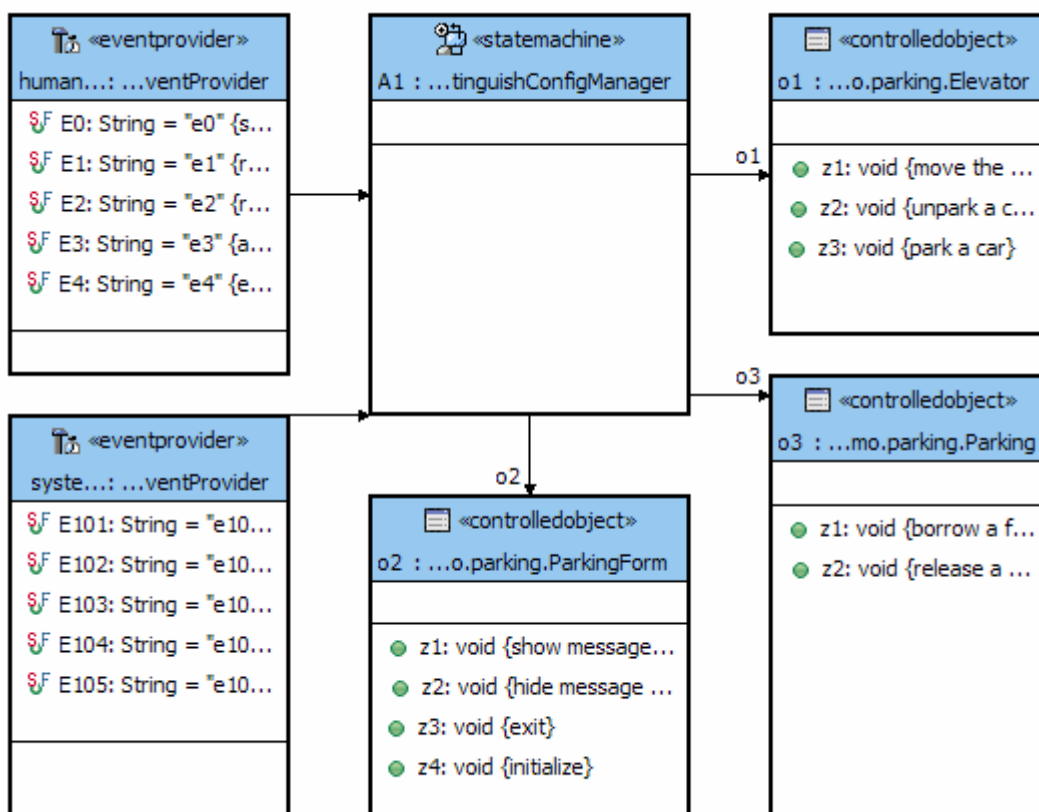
«eventprovider»
human...: ...ventProvider
E0: String = "e0" {s...
E1: String = "e1" {r...
E2: String = "e2" {r...
E3: String = "e3" {a...
E4: String = "e4" {e...

«statemachine»
A1 : ...tinguishConfigManager

«controlledobject»
o1 : ...o.parking.Elevator
z1: void {move the ...
z2: void {unpark a c...
z3: void {park a car}

o1

o3

«controlledobject»
o3 : ...mo.parking.Parking
z1: void {borrow a f...
z2: void {release a ...

«eventprovider»
syste...: ...ventProvider
E101: String = "e10...
E102: String = "e10...
E103: String = "e10...
E104: String = "e10...
E105: String = "e10...

o2

«controlledobject»
o2 : ...o.parking.ParkingForm
z1: void {show message...
z2: void {hide message ...
z3: void {exit}
z4: void {initialize}